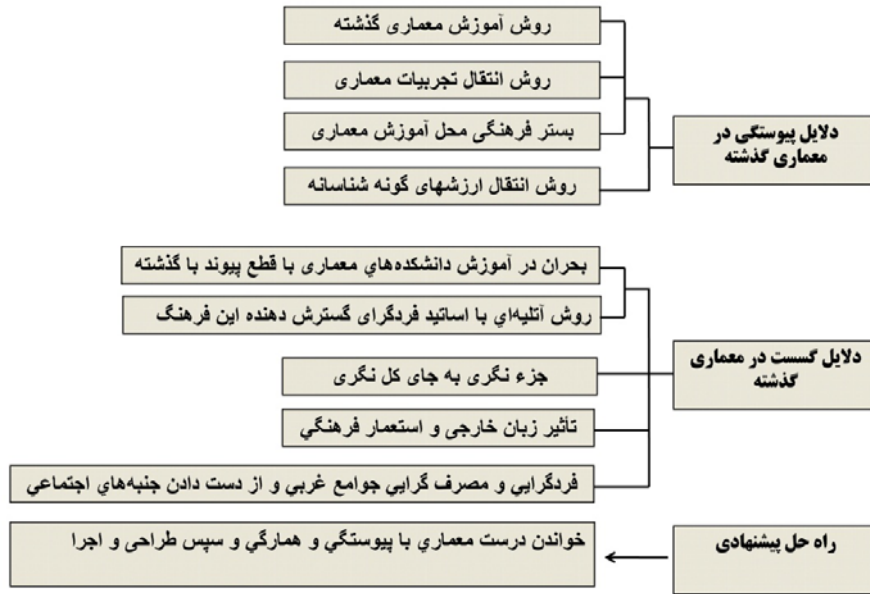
دلایل پیوستگی در معماری گذشته

روش آموزش معماری گذشته

روش انتقال تجربیات معماری

بستر فرهنگی محل آموزش معماری

روش انتقال ارزشهای گونه شناسانه

دلایل گسست در معماری گذشته

بحران در آموزش دانشکده‌هاي معماری با قطع پیوند با گذشته

روش آتلیه‌اي با اساتید فردگرای گسترش دهنده این فرهنگ

جزء نگری به جای کل نگری

تاثیر زبان خارجی و استعمار فرهنگي

فردگرايي و مصرف گرايي جوامع غربي و از دست دادن جنبه‌هاي اجتماعي

راه حل پیشنهادی

خواندن درست معماري با پیوستگي و همارگي و سپس طراحی و اجرا